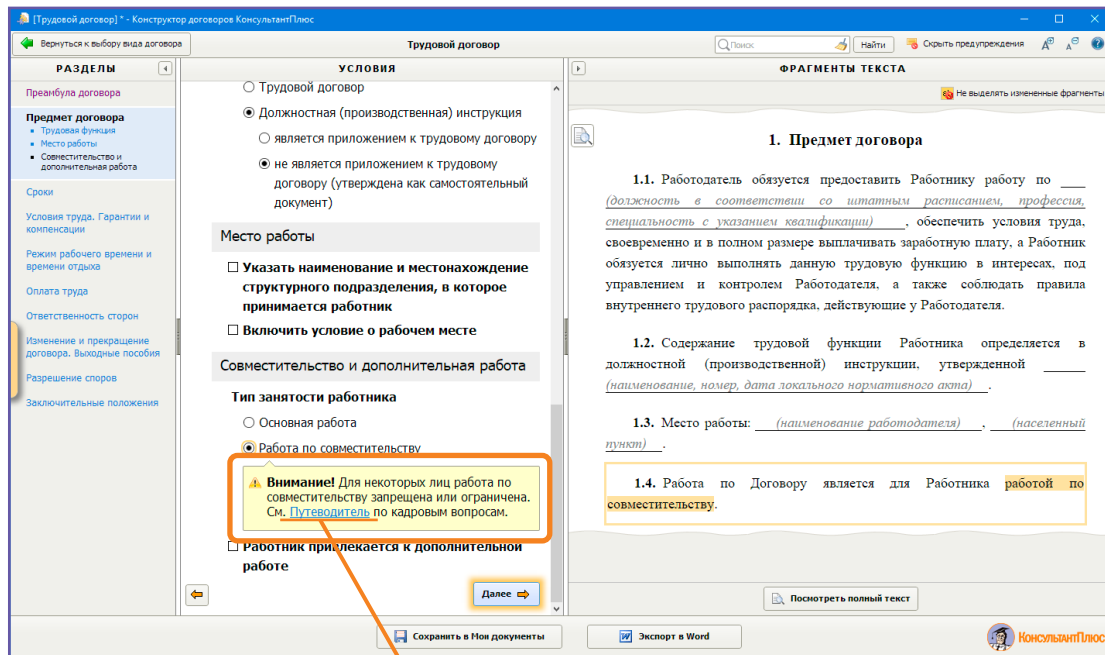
[Трудовой договор] * - Конструктор договоров КонсультантПлюс

Вернуться к выбору вида договора

Трудовой договор

Поиск

Найти

Скрыть предупреждения

РАЗДЕЛЫ

Преамбула договора

Предмет договора
Трудовая функция
Место работы
Совместительство и дополнительная работа

Сроки

Условия труда. Гарантии и компенсации

Режим рабочего времени и времени отдыха

Оплата труда

Ответственность сторон

Изменение и прекращение договора. Выходные пособия

Разрешение споров

Заключительные положения

УСЛОВИЯ

Трудовой договор

Должностная (производственная) инструкция

является приложением к трудовому договору

не является приложением к трудовому договору (утверждена как самостоятельный документ)

Место работы

Указать наименование и местонахождение структурного подразделения, в которое принимается работник

Включить условие о рабочем месте

Совместительство и дополнительная работа

Тип занятости работника

Основная работа

Работа по совместительству

Внимание! Для некоторых лиц работа по совместительству запрещена или ограничена. См. Путеводитель по кадровым вопросам.

Работник привлекается к дополнительной работе

Далее

ФРАГМЕНТЫ ТЕКСТА

Не выделять измененные фрагменты

1. Предмет договора

1.1. Работодатель обязуется предоставить Работнику работу по ____ (должность в соответствии со штатным расписанием, профессия, специальность с указанием квалификации) , обеспечить условия труда, своевременно и в полном размере выплачивать заработную плату, а Работник обязуется лично выполнять данную трудовую функцию в интересах, под управлением и контролем Работодателя, а также соблюдать правила внутреннего трудового распорядка, действующие у Работодателя.

1.2. Содержание трудовой функции Работника определяется в должностной (производственной) инструкции, утвержденной ____ (наименование, номер, дата локального нормативного акта) .

1.3. Место работы: (наименование работодателя) , (населенный пункт) .

1.4. Работа по Договору является для Работника работой по совместительству.

Посмотреть полный текст

Сохранить в Мои документы

Экспорт в Word

КонсультантПлюс